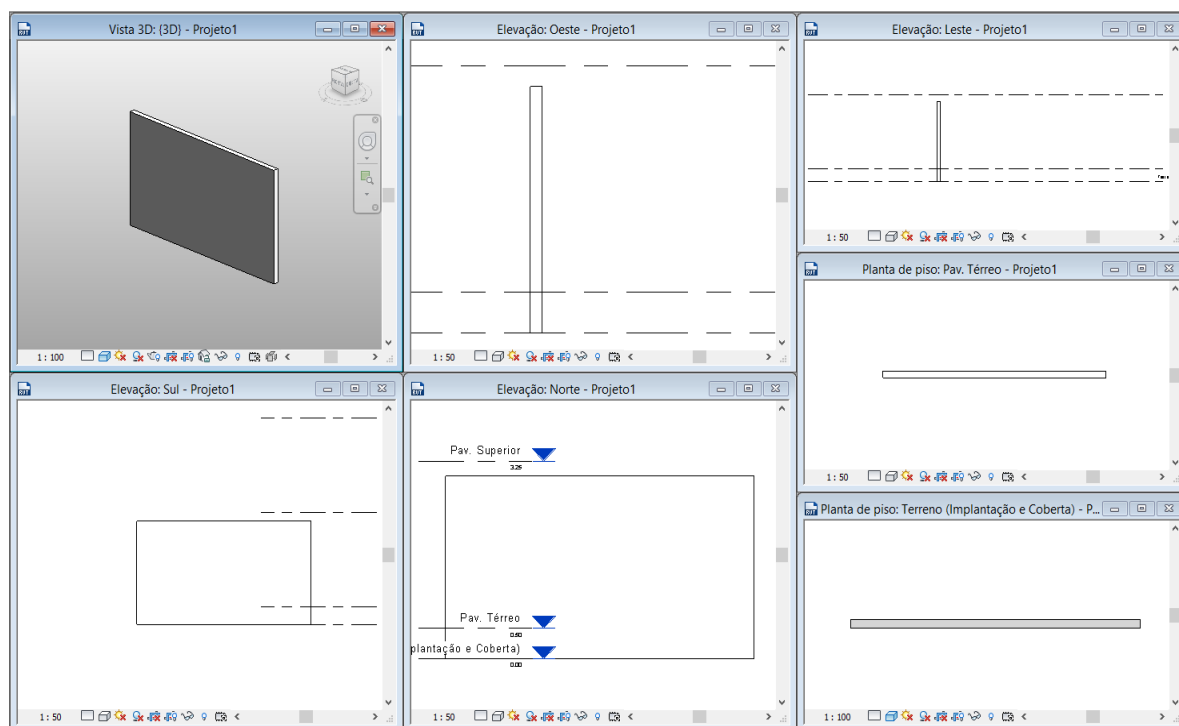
Vista 3D: {3D} - Projeto1

1 : 100

Elevação: Oeste - Projeto1

1 : 50

Elevação: Leste - Projeto1

1 : 50

Planta de piso: Pav. Térreo - Projeto1

1 : 50

Elevação: Sul - Projeto1

1 : 50

Elevação: Norte - Projeto1

Pav. Superior
3.26

Pav. Térreo
0.50

plantação e Coberta)
0.00

1 : 50

Planta de piso: Terreno (Implantação e Coberta) - P...

1 : 100